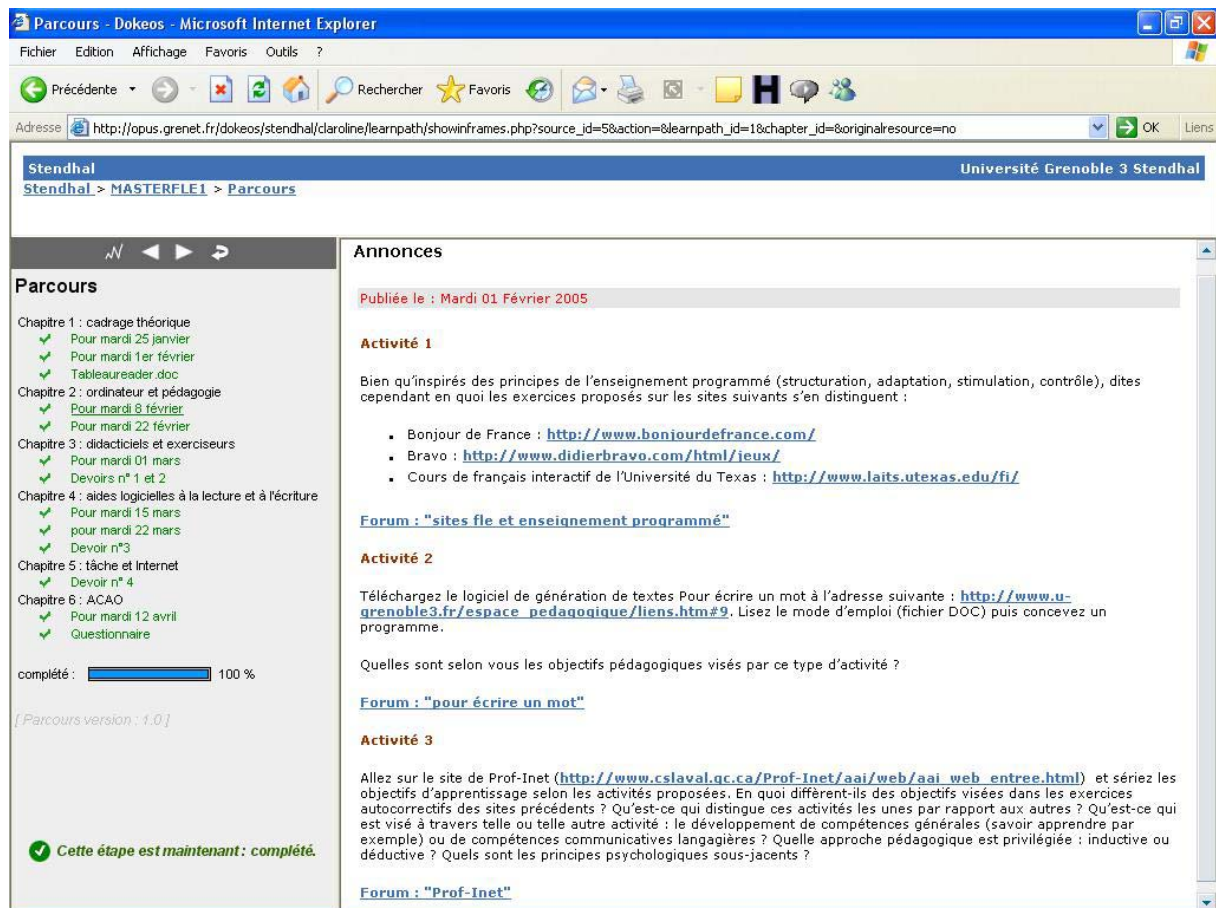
Parcours - Dokeos - Microsoft Internet Explorer

Fichier Edition Affichage Favoris Outils ?

Précédente Rechercher Favoris

Adresse http://opus.grenet.fr/dokeos/stendhal/claroline/learnpath/showinframes.php?source_id=5&action=&learnpath_id=1&chapter_id=&originalresource=no OK Liens

Stendhal Université Grenoble 3 Stendhal

Stendhal > MASTERFLE1 > Parcours

Parcours

Chapitre 1 : cadrage théorique
Pour mardi 25 janvier
Pour mardi 1er février
Tableaureader.doc
Chapitre 2 : ordinateur et pédagogie
Pour mardi 8 février
Pour mardi 22 février
Chapitre 3 : didacticiels et exerciseurs
Pour mardi 01 mars
Devoirs n° 1 et 2
Chapitre 4 : aides logicielles à la lecture et à l'écriture
Pour mardi 15 mars
pour mardi 22 mars
Devoir n°3
Chapitre 5 : tâche et Internet
Devoir n° 4
Chapitre 6 : ACAO
Pour mardi 12 avril
Questionnaire

complété : 100 %

[ Parcours version : 1.0 ]

Cette étape est maintenant : complété.

Annonces

Publiée le : Mardi 01 Février 2005

Activité 1

Bien qu'inspirés des principes de l'enseignement programmé (structuration, adaptation, stimulation, contrôle), dites cependant en quoi les exercices proposés sur les sites suivants s'en distinguent :

- Bonjour de France : http://www.bonjourdefrance.com/
- Bravo : http://www.didierbravo.com/html/jeux/
- Cours de français interactif de l'Université du Texas : http://www.laits.utexas.edu/fi/

Forum : "sites fle et enseignement programmé"

Activité 2

Téléchargez le logiciel de génération de textes Pour écrire un mot à l'adresse suivante : http://www.u-grenoble3.fr/espace_pedagogique/liens.htm#9. Lisez le mode d'emploi (fichier DOC) puis concevez un programme.

Quelles sont selon vous les objectifs pédagogiques visés par ce type d'activité ?

Forum : "pour écrire un mot"

Activité 3

Allez sur le site de Prof-Inet (http://www.cslaval.qc.ca/Prof-Inet/aai/web/aai_web_entree.html) et sériez les objectifs d'apprentissage selon les activités proposées. En quoi diffèrent-ils des objectifs visées dans les exercices autocorrectifs des sites précédents ? Qu'est-ce qui distingue ces activités les unes par rapport aux autres ? Qu'est-ce qui est visé à travers telle ou telle autre activité : le développement de compétences générales (savoir apprendre par exemple) ou de compétences communicatives langagières ? Quelle approche pédagogique est privilégiée : inductive ou déductive ? Quels sont les principes psychologiques sous-jacents ?

Forum : "Prof-Inet"